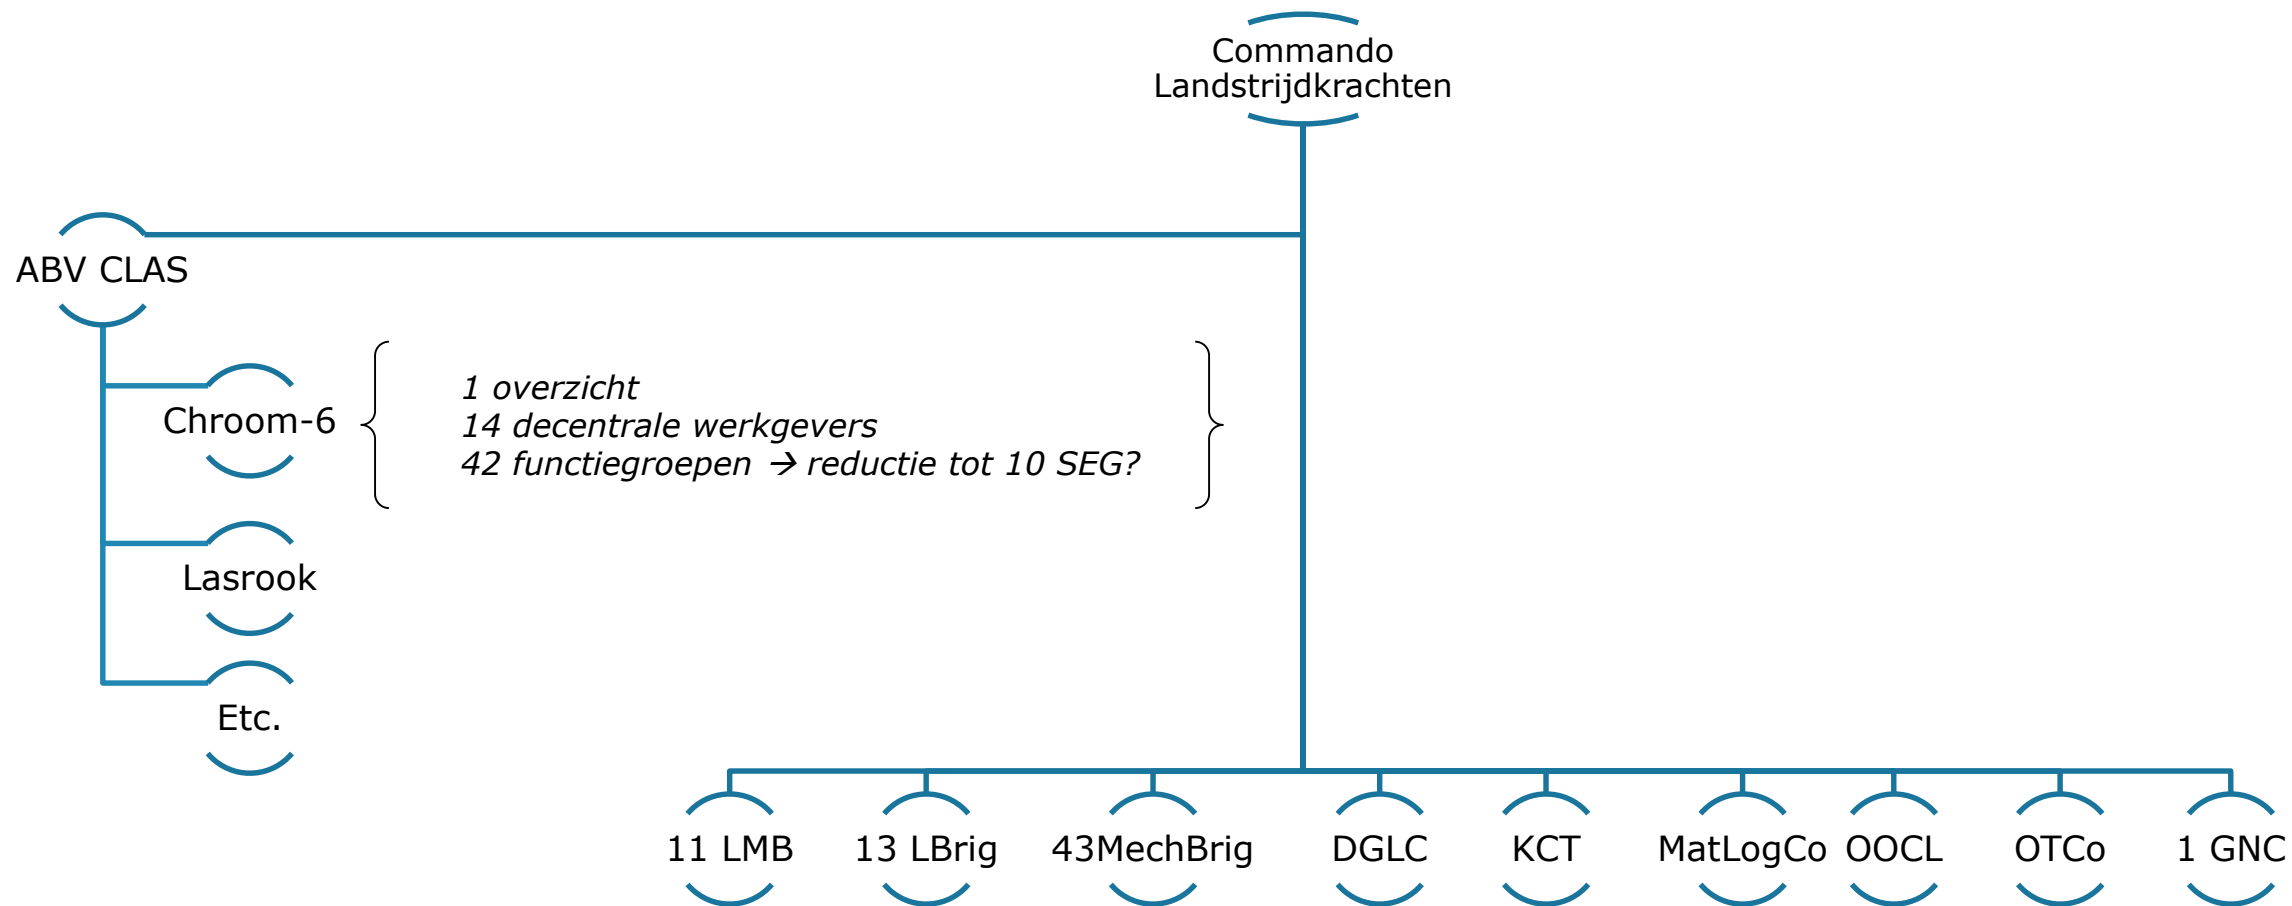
Commando Landstrijdkrachten

ABV CLAS

Chroom-6

*1 overzicht*
*14 decentrale werkgevers*
*42 functiegroepen → reductie tot 10 SEG?*

Lasrook

Etc.

11 LMB
13 LBrig
43MechBrig
DGLC
KCT
MatLogCo
OOCL
OTCo
1 GNC